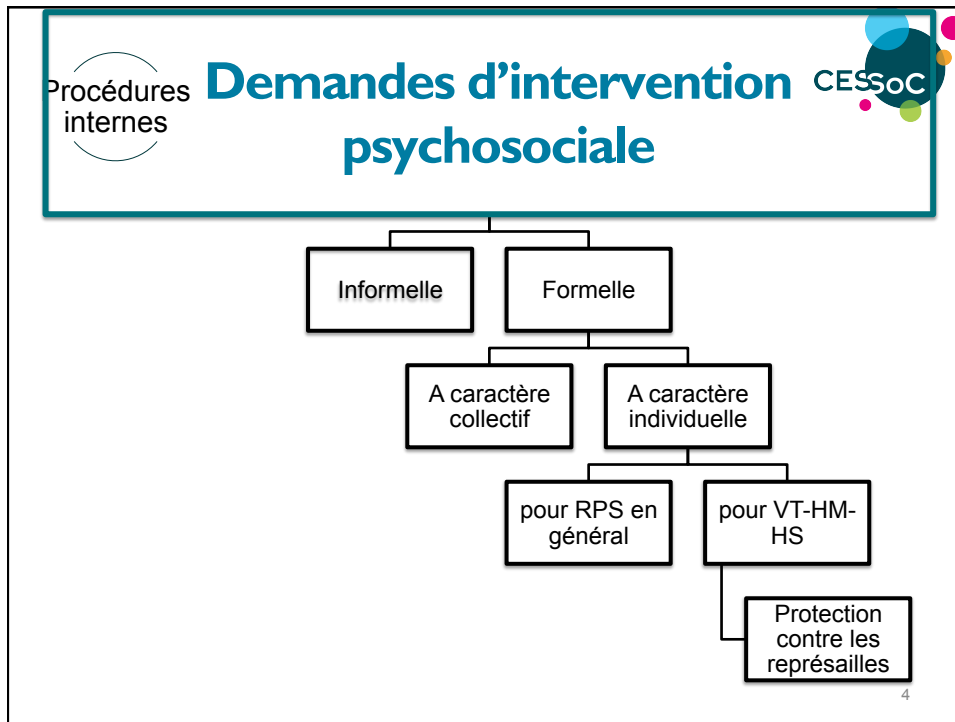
Procédures internes

Demandes d'intervention psychosociale

CESSoC

Informelle

Formelle

A caractère collectif

A caractère individuelle

pour RPS en général

pour VT-HM-HS

Protection contre les représailles

4